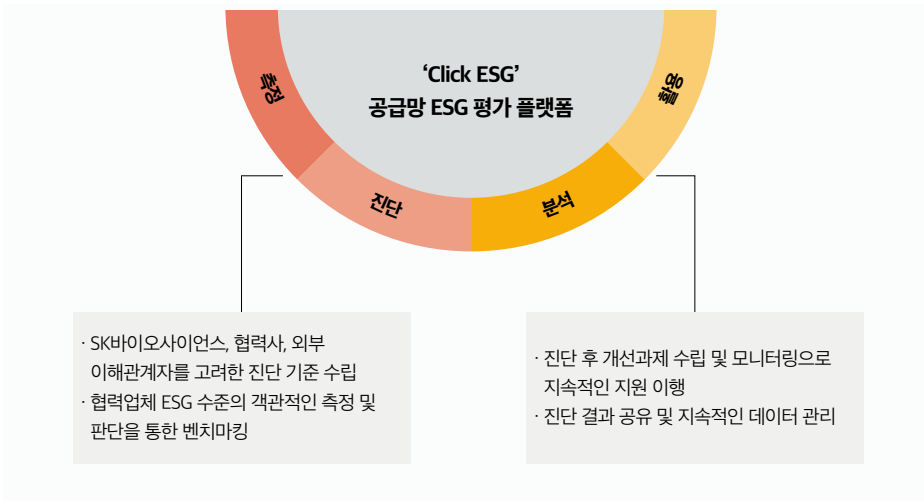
‘Click ESG’
공급망 ESG 평가 플랫폼

측정
진단
분석
활용

· SK바이오사이언스, 협력사, 외부 이해관계자를 고려한 진단 기준 수립
· 협력업체 ESG 수준의 객관적인 측정 및 판단을 통한 벤치마킹

· 진단 후 개선과제 수립 및 모니터링으로 지속적인 지원 이행
· 진단 결과 공유 및 지속적인 데이터 관리